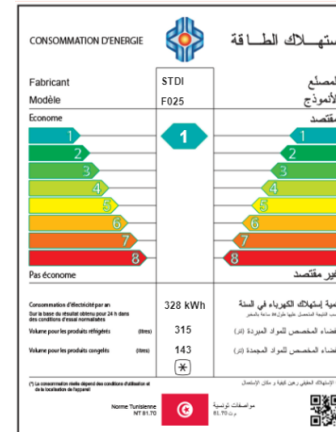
CONSOMMATION D'ENERGIE

استهلاك الطـاقـة

Fabricant
STDI
المصنع

Modèle
F025
الأنموذج

Econome
مقتصد

1
1
1
2
2
3
3
4
4
5
5
6
6
7
7
8
8

Pas économe
غير مقتصد

Consommation d'électricité par an
Sur la base du résultat obtenu pour 24 h dans des conditions d'essai normalisées
328 kWh
كمية استهلاك الكهرباء في السنة

Volume pour les produits réfrigérés (litres)
315
الفضاء المخصص للمواد المبردة (لتر)

Volume pour les produits congelés (litres)
143
الفضاء المخصص للمواد المجمدة (لتر)

(*) La consommation réelle dépend des conditions d'utilisation et de la localisation de l'appareil

Norme Tunisienne
NT 81.70

مواصفات تونسية
م.ت 81.70